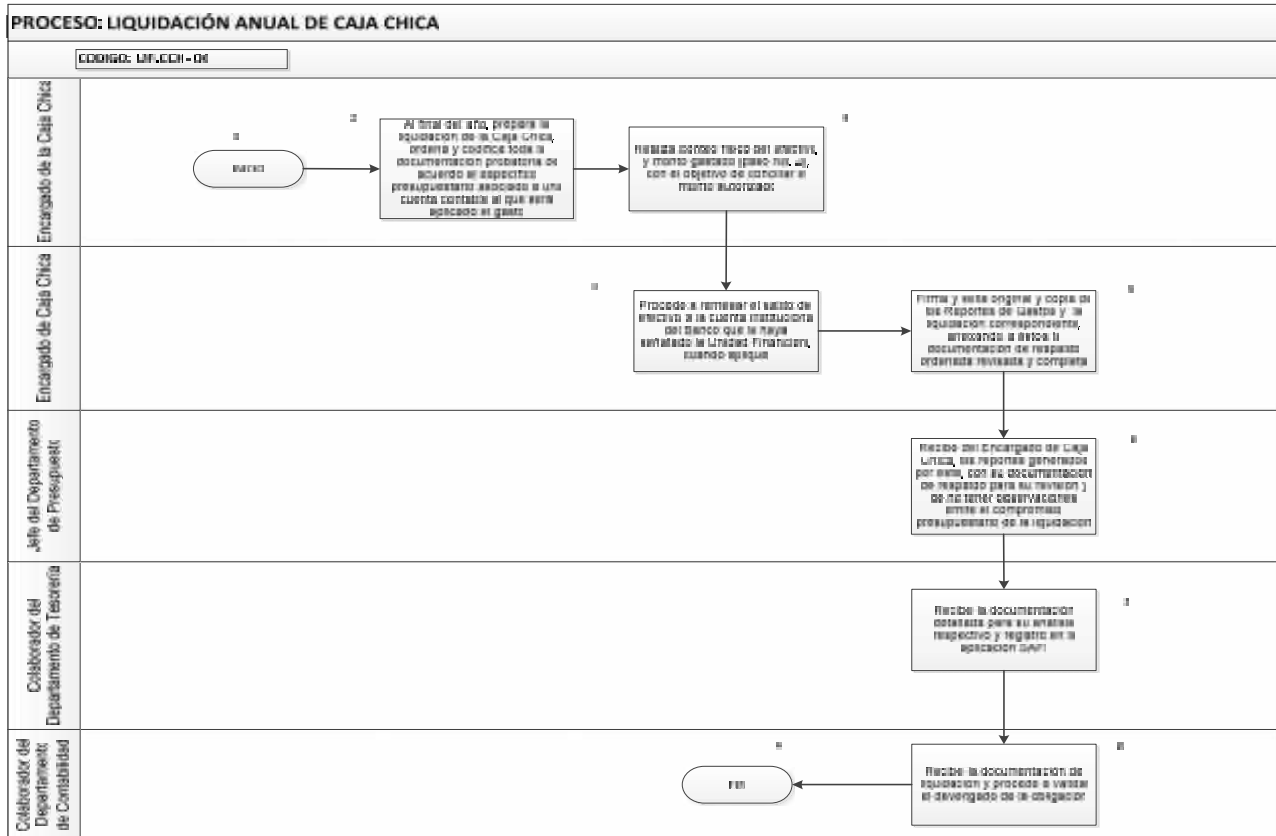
PROCESO: LIQUIDACIÓN ANUAL DE CAJA CHICA

CODIGO: DF.CCH-06

Encargado de la Caja Chica

0

INICIO

2

Al final del año, prepara la liquidación de la Caja Chica, ordena y codifica toda la documentación probatoria de acuerdo al específico presupuestario asociado a una cuenta contable al que será aplicado el gasto

3

Realiza conteo físico del efectivo, y monto gastado (paso no. 2), con el objetivo de conciliar el monto autorizado

Encargado de Caja Chica

4

Procede a remesar el saldo de efectivo a la cuenta institucional del Banco que le haya señalado la Unidad Financiera, cuando aplique

5

Firma y sella original y copia de los Reportes de Gastos y la liquidación correspondiente, anexando a éstos la documentación de respaldo ordenada revisada y completa

Jefe del Departamento de Presupuesto

6

Recibe del Encargado de Caja Chica, los reportes generados por éste, con su documentación de respaldo para su revisión y de no tener observaciones emite el compromiso presupuestario de la liquidación

Colaborador del Departamento de Tesorería

7

Recibe la documentación detallada para su análisis respectivo y registro en la aplicación SAFI

Colaborador del Departamento de Contabilidad

8

Recibe la documentación de liquidación y procede a validar el devengado de la obligación

9

FIN